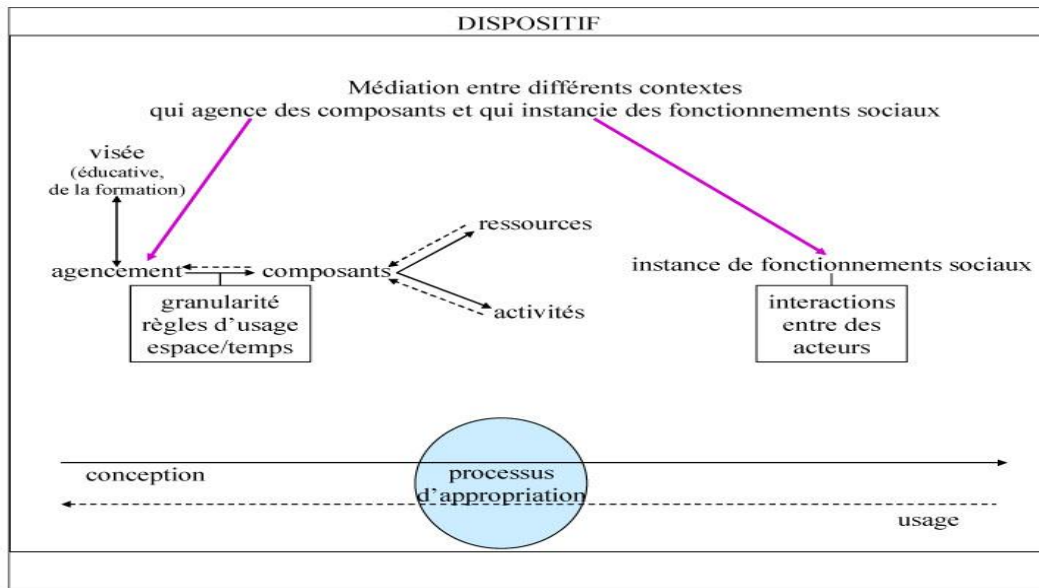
DISPOSITIF

Médiation entre différents contextes
qui agence des composants et qui instancie des fonctionnements sociaux

visée
(éducative,
de la formation)

agencement

composants

ressources

activités

granularité
règles d'usage
espace/temps

instance de fonctionnements sociaux

interactions
entre des
acteurs

conception

processus
d'appropriation

usage